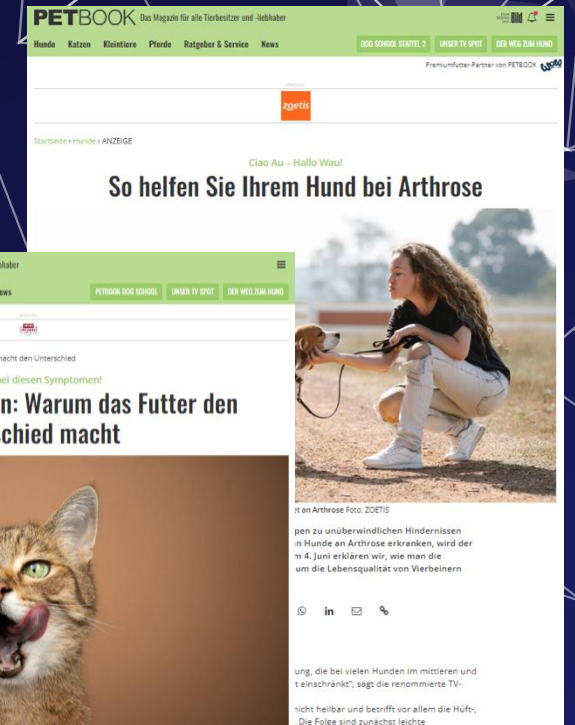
PETBOOK Das Magazin für alle Tierbesitzer und -liebhaber

Hunde Katzen Kleintiere Pferde Ratgeber & Service News

DOG SCHOOL STAFFEL 2 UNSER TV SPOT DER WEG ZUM HUND

Premiumfutter-Partner von PETBOOK

ANZEIGE

zoetis

Startseite › Hunde › ANZEIGE

Ciao Au – Hallo Wau!

So helfen Sie Ihrem Hund bei Arthrose

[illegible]t an Arthrose Foto: ZOETIS

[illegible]pen zu unüberwindlichen Hindernissen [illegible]n Hunde an Arthrose erkranken, wird der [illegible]m 4. Juni erklären wir, wie man die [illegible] um die Lebensqualität von Vierbeinern

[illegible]ung, die bei vielen Hunden im mittleren und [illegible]t einschränkt", sagt die renommierte TV-

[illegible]nicht heilbar und betrifft vor allem die Hüft-, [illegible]. Die Folge sind zunächst leichte

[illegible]bhaber

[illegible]ews

PETBOOK DOG SCHOOL UNSER TV SPOT DER WEG ZUM HUND

ANZEIGE

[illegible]macht den Unterschied

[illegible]ei diesen Symptomen!

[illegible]n: Warum das Futter den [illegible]chied macht